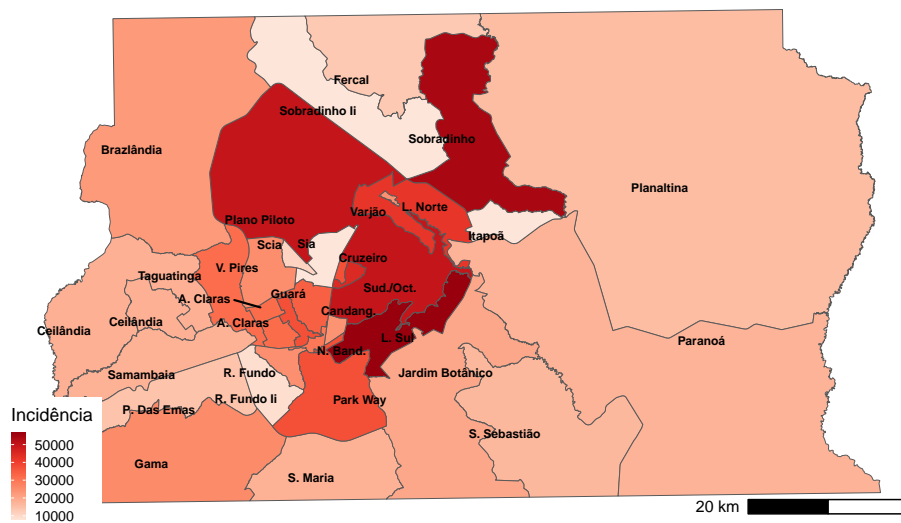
Fercal
Sobradinho Ii
Sobradinho
Brazlândia
Planaltina
Plano Piloto
Varjão
L. Norte
Itapoã
Scia
Sia
V. Pires
Cruzeiro
Taguatinga
A. Claras
Guará
Sud./Oct.
Ceilândia
Ceilândia
A. Claras
Candang.
N. Band.
L. Sul
Paranoá
Samambaia
R. Fundo
Jardim Botânico
P. Das Emas
R. Fundo Ii
Park Way
S. Sebastião
Gama
S. Maria
Incidência
50000
40000
30000
20000
10000
20 km